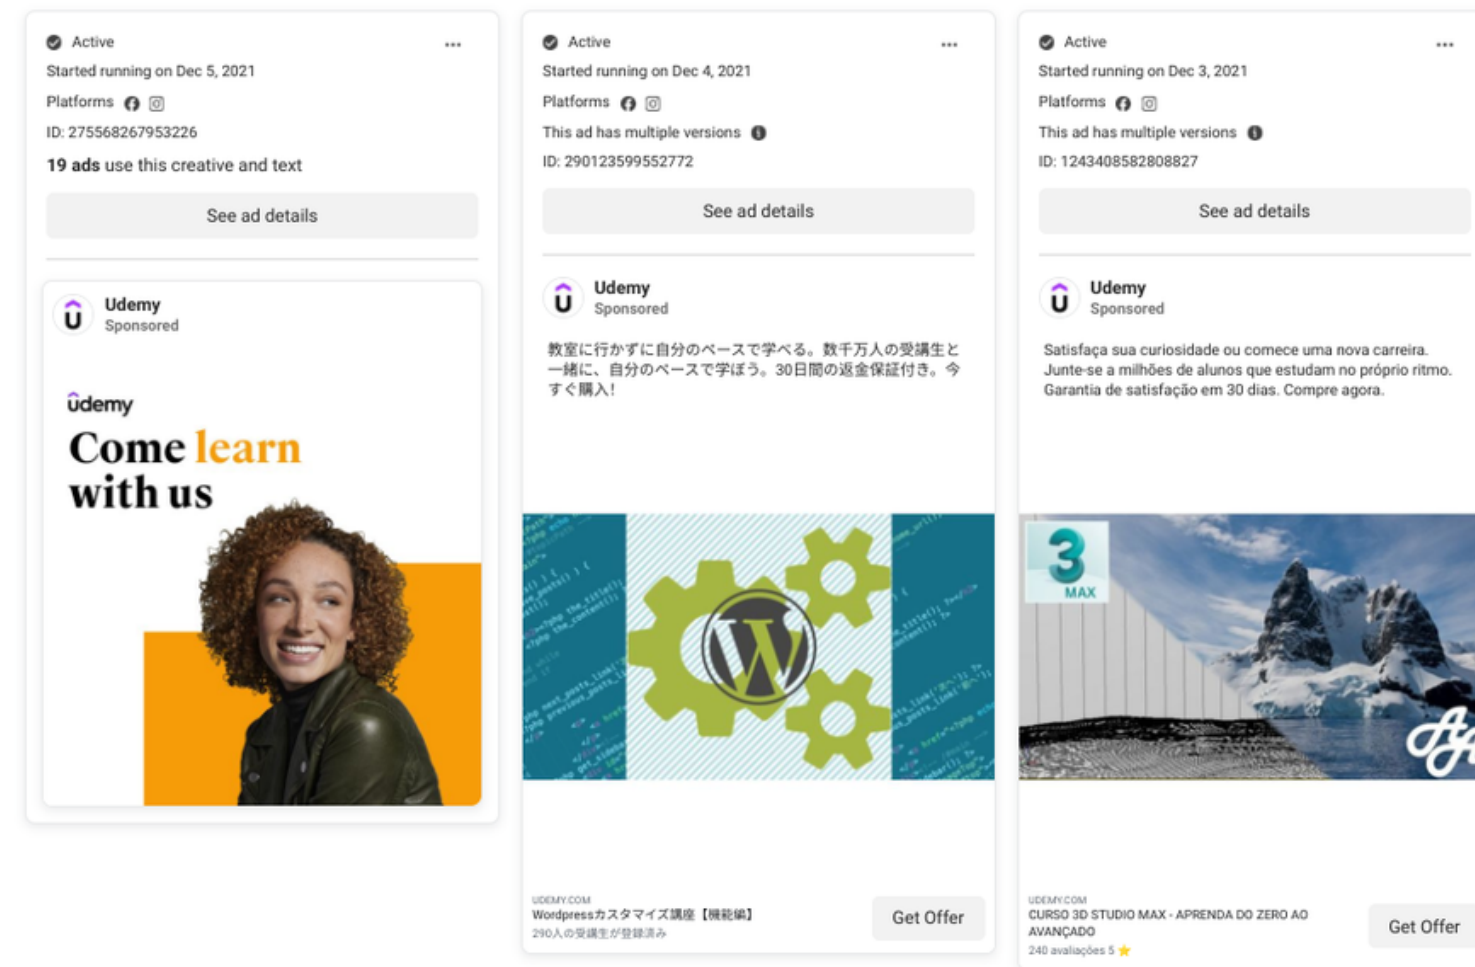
Active
Started running on Dec 5, 2021
Platforms
ID: 275568267953226
19 ads use this creative and text
See ad details

Udemy
Sponsored

ûdemy
Come learn with us

Active
Started running on Dec 4, 2021
Platforms
This ad has multiple versions
ID: 290123599552772
See ad details

Udemy
Sponsored

教室に行かずに自分のペースで学べる。数千万人の受講生と一緒に、自分のペースで学ぼう。30日間の返金保証付き。今すぐ購入!

UDEMY.COM
Wordpressカスタマイズ講座【機能編】
290人の受講生が登録済み
Get Offer

Active
Started running on Dec 3, 2021
Platforms
This ad has multiple versions
ID: 1243408582808827
See ad details

Udemy
Sponsored

Satisfaça sua curiosidade ou comece uma nova carreira. Junte-se a milhões de alunos que estudam no próprio ritmo. Garantia de satisfação em 30 dias. Compre agora.

3 MAX

UDEMY.COM
CURSO 3D STUDIO MAX - APRENDA DO ZERO AO AVANÇADO
240 avaliações 5
Get Offer